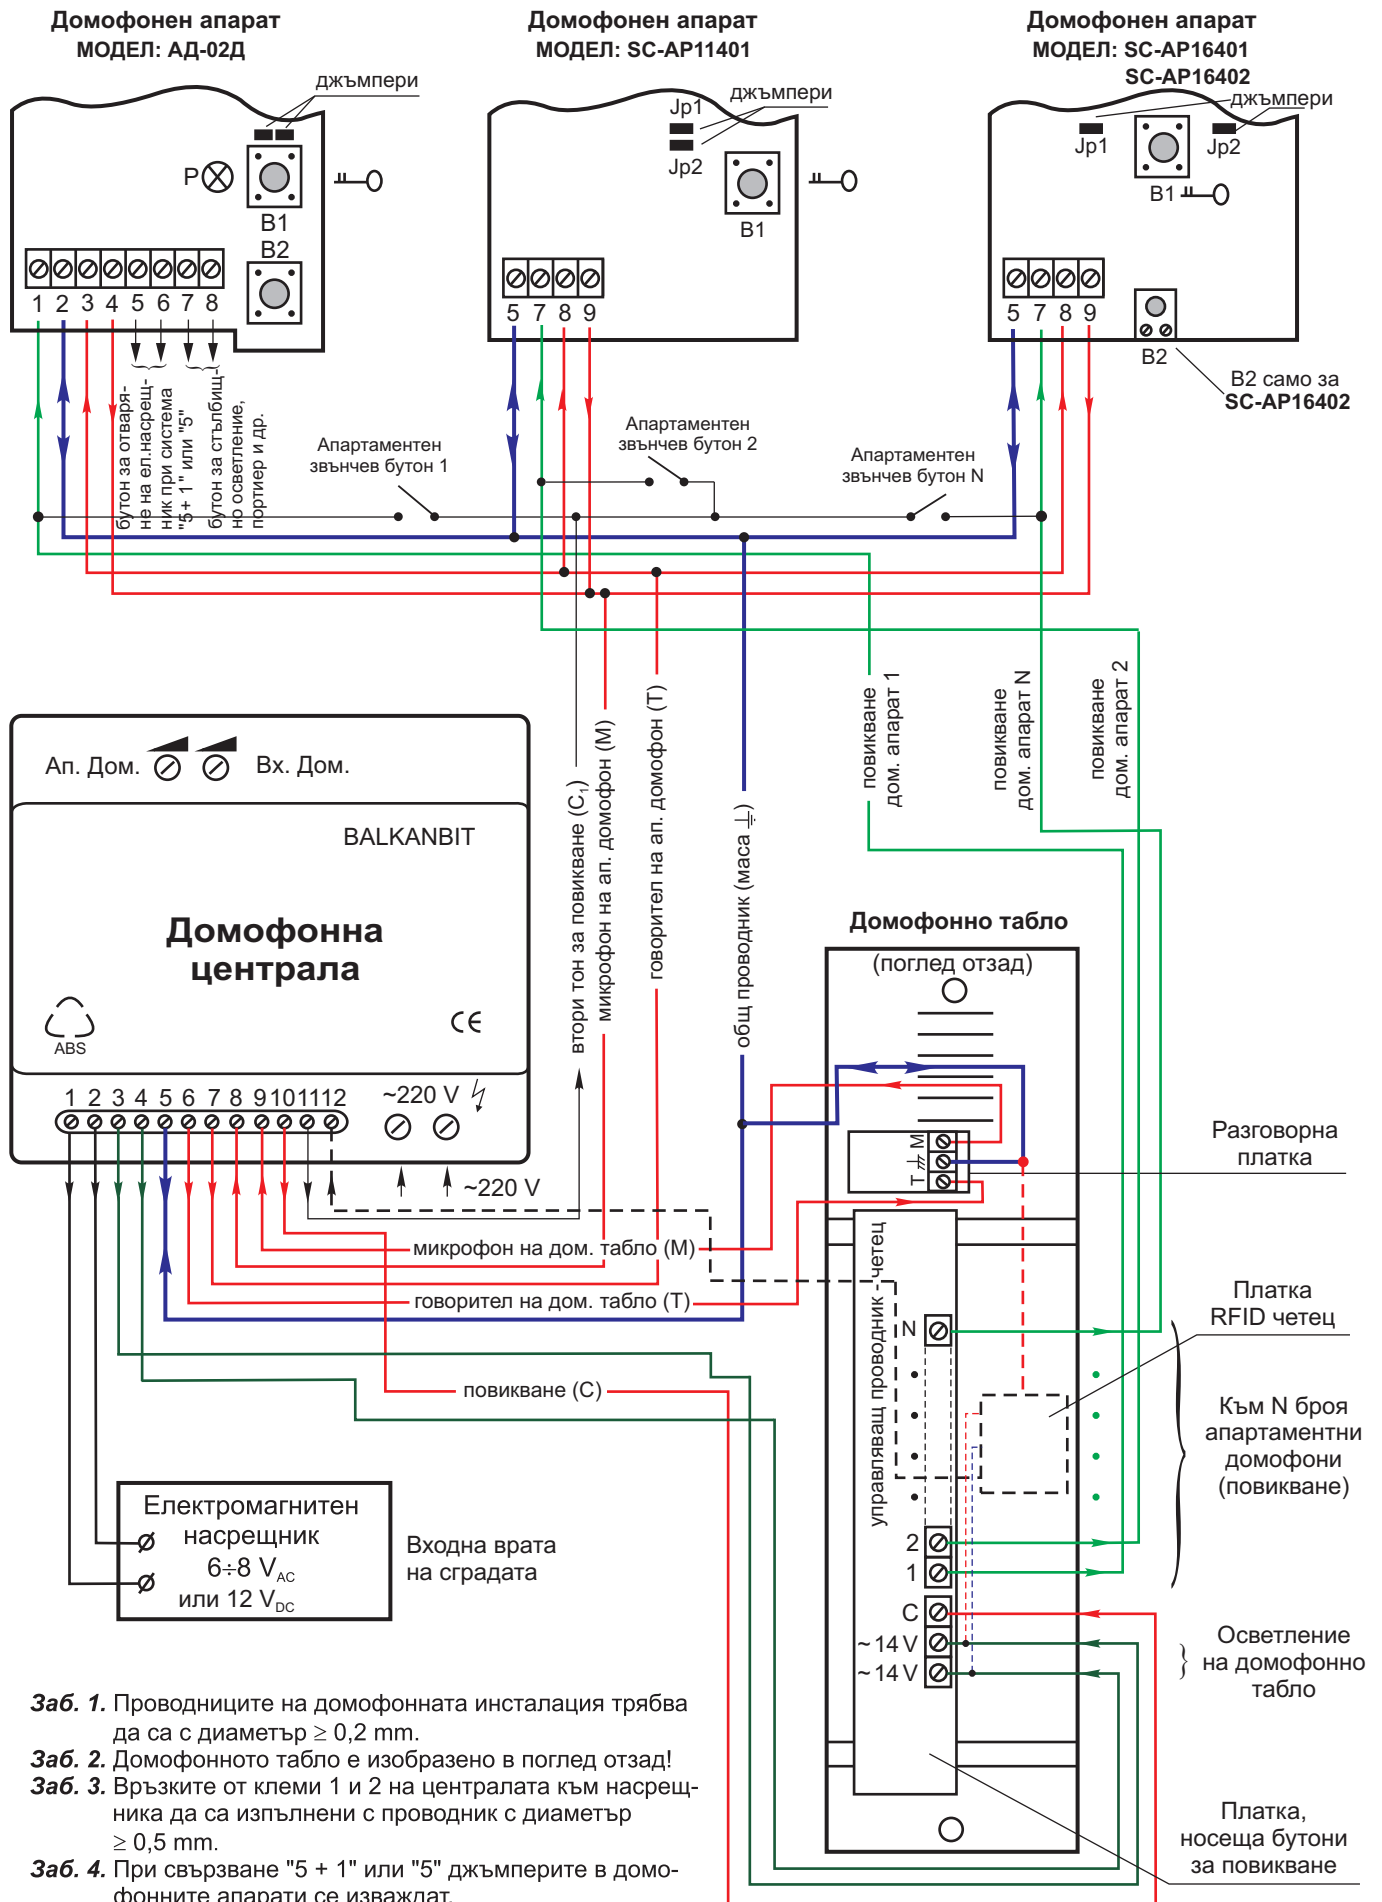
Домофонен апарат
МОДЕЛ: АД-02Д

Домофонен апарат
МОДЕЛ: SC-AP11401

Домофонен апарат
МОДЕЛ: SC-AP16401
SC-AP16402

джъмпери
P
B1
B2
1 2 3 4 5 6 7 8

джъмпери
Jp1
Jp2
B1
5 7 8 9

джъмпери
Jp1
Jp2
B1
5 7 8 9
B2
B2 само за SC-AP16402

бутон за отваряне на ел.насрещник при система "5 + 1" или "5"
бутон за стълбищно осветление, портиер и др.

Апартаментен звънчев бутон 1
Апартаментен звънчев бутон 2
Апартаментен звънчев бутон N

Ап. Дом.
Вх. Дом.
BALKANBIT
Домофонна централа
ABS
CE
1 2 3 4 5 6 7 8 9 10 11 12
~220 V
~220 V

втори тон за повикване ($C_1$)
микрофон на ап. домофон (M)
говорител на ап. домофон (T)
общ проводник (маса ⏚)
повикване дом. апарат 1
повикване дом. апарат N
повикване дом. апарат 2

Домофонно табло
(поглед отзад)
M
⏚
T
Разговорна платка
управляващ проводник - четец
N
Платка RFID четец
Към N броя апартаментни домофони (повикване)
2
1
C
~14 V
~14 V
Осветление на домофонно табло
Платка, носеща бутони за повикване

микрофон на дом. табло (M)
говорител на дом. табло (T)
повикване (C)

Електромагнитен насрещник
$6 \div 8$ $V_{AC}$
или 12 $V_{DC}$
Входна врата на сградата

Заб. 1. Проводниците на домофонната инсталация трябва да са с диаметър ≥ 0,2 mm.
Заб. 2. Домофонното табло е изобразено в поглед отзад!
Заб. 3. Връзките от клеми 1 и 2 на централата към насрещника да са изпълнени с проводник с диаметър ≥ 0,5 mm.
Заб. 4. При свързване "5 + 1" или "5" джъмперите в домофонните апарати се изваждат.